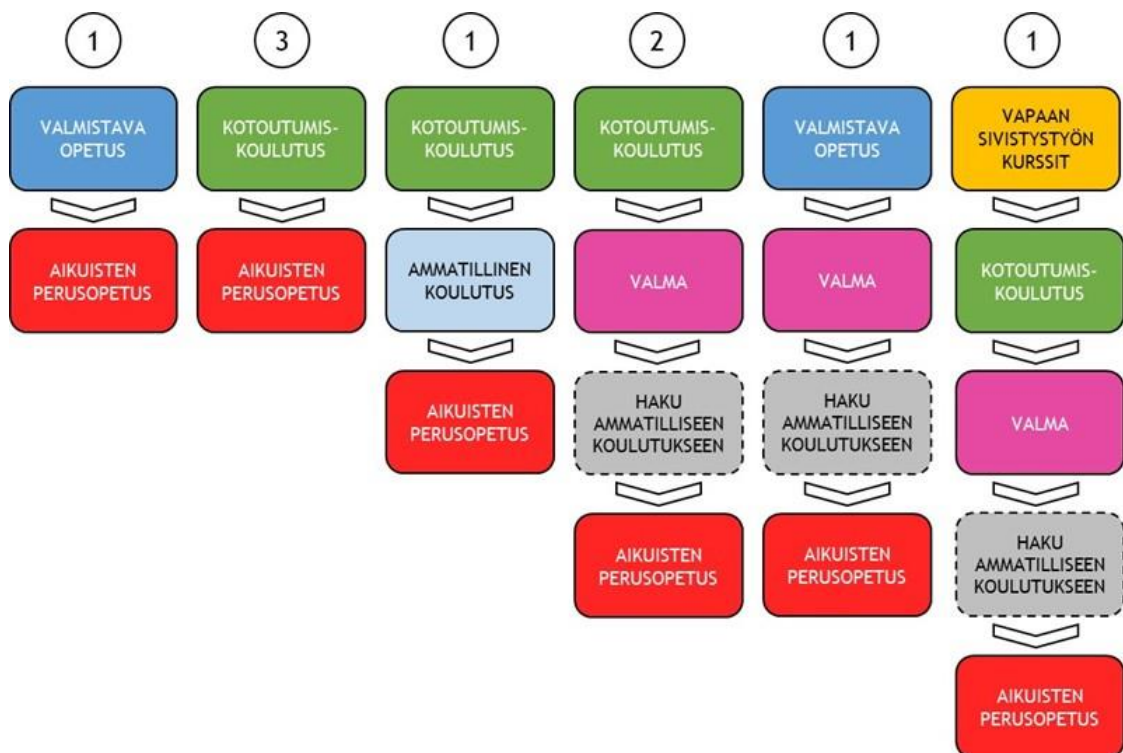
1

VALMISTAVA OPETUS

AIKUISTEN PERUSOPETUS

3

KOTOUTUMISKOULUTUS

AIKUISTEN PERUSOPETUS

1

KOTOUTUMISKOULUTUS

AMMATILLINEN KOULUTUS

AIKUISTEN PERUSOPETUS

2

KOTOUTUMISKOULUTUS

VALMA

HAKU AMMATILLISEEN KOULUTUKSEEN

AIKUISTEN PERUSOPETUS

1

VALMISTAVA OPETUS

VALMA

HAKU AMMATILLISEEN KOULUTUKSEEN

AIKUISTEN PERUSOPETUS

1

VAPAAN SIVISTYSTYÖN KURSSIT

KOTOUTUMISKOULUTUS

VALMA

HAKU AMMATILLISEEN KOULUTUKSEEN

AIKUISTEN PERUSOPETUS